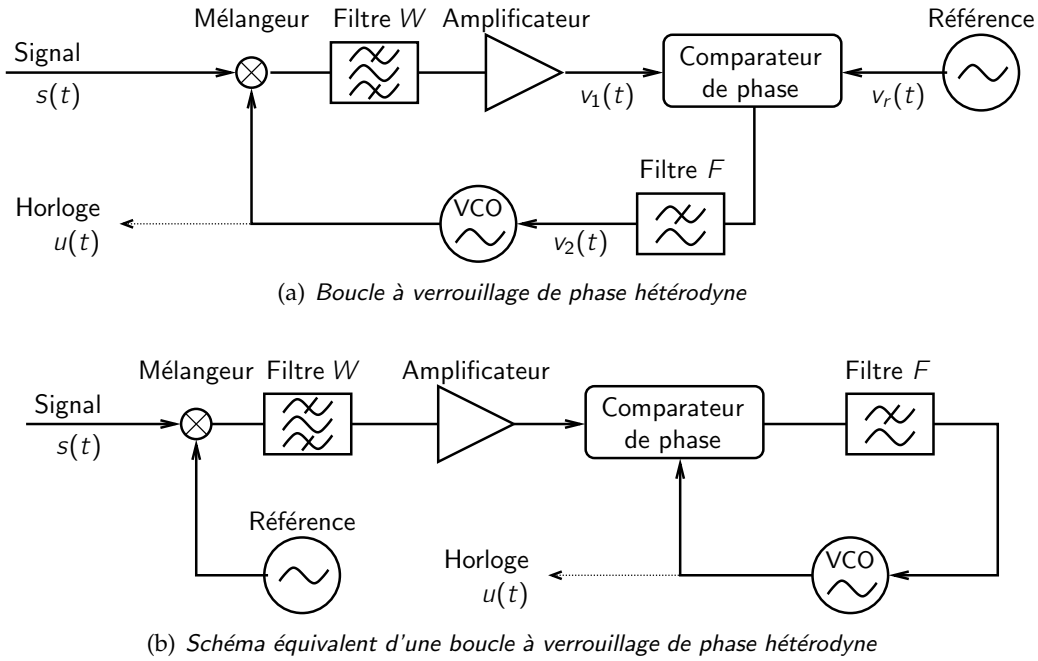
Mélangeur Filtre $W$ Amplificateur Référence

Signal $s(t)$

Comparateur de phase

$v_1(t)$ $v_r(t)$

Filtre $F$

Horloge $u(t)$

VCO

$v_2(t)$

(a) *Boucle à verrouillage de phase hétérodyne*

Mélangeur Filtre $W$ Amplificateur Filtre $F$

Signal $s(t)$

Comparateur de phase

Référence

Horloge $u(t)$

VCO

(b) *Schéma équivalent d'une boucle à verrouillage de phase hétérodyne*